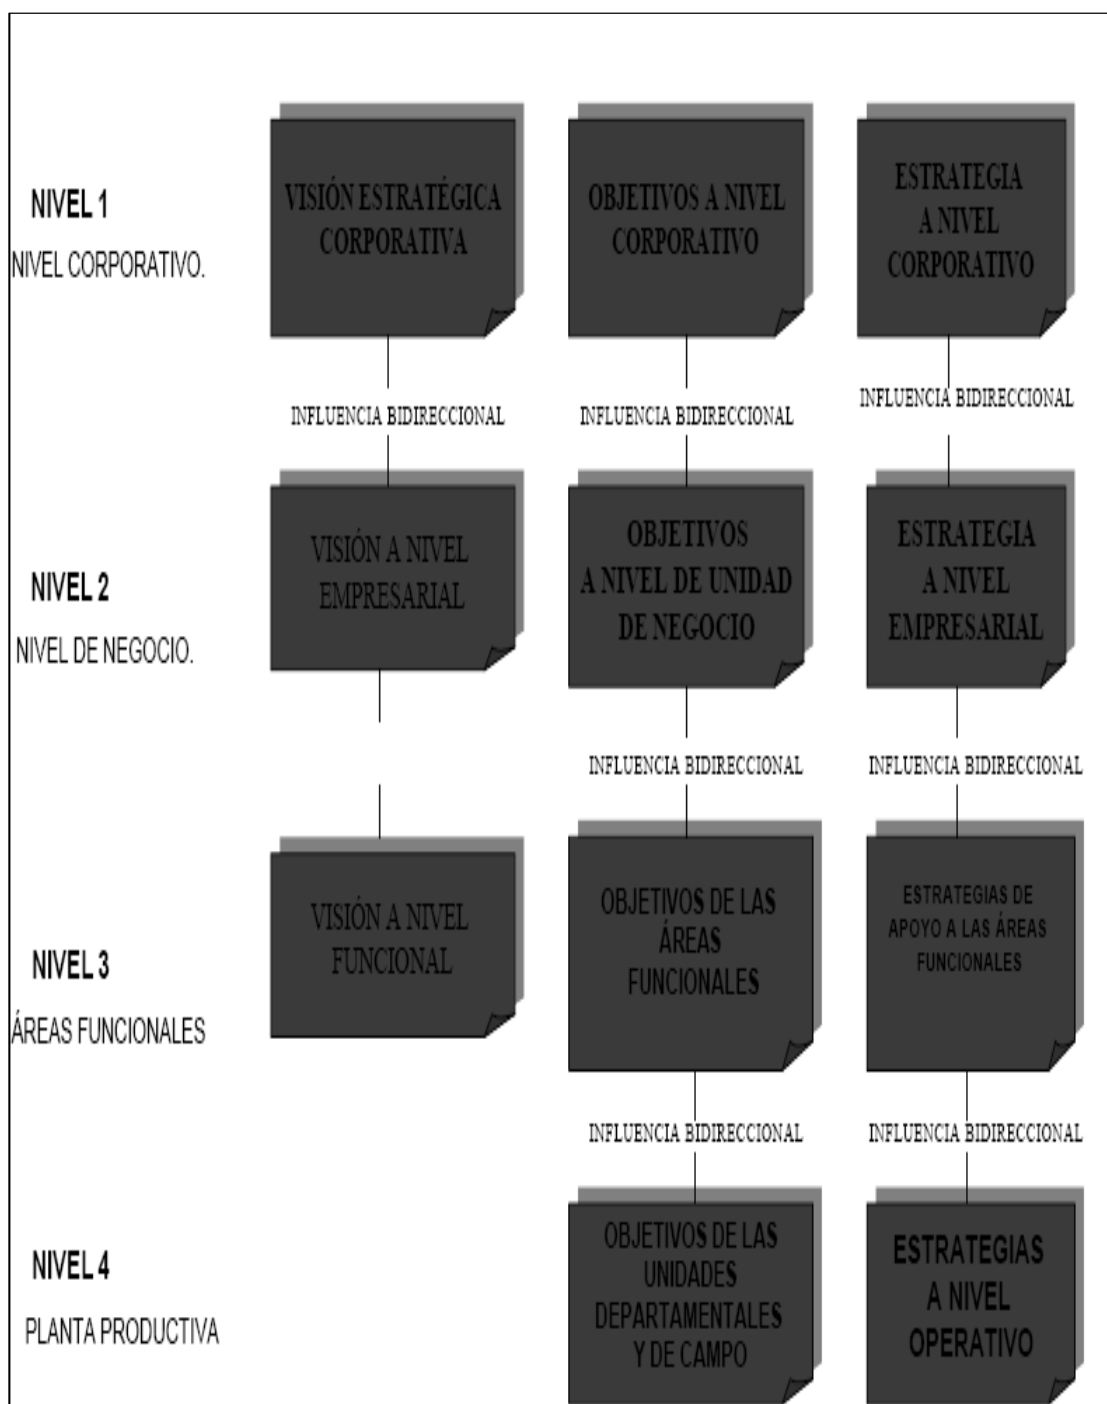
NIVEL 1
NIVEL CORPORATIVO.

VISIÓN ESTRATÉGICA CORPORATIVA

OBJETIVOS A NIVEL CORPORATIVO

ESTRATEGIA A NIVEL CORPORATIVO

INFLUENCIA BIDIRECCIONAL

INFLUENCIA BIDIRECCIONAL

INFLUENCIA BIDIRECCIONAL

NIVEL 2
NIVEL DE NEGOCIO.

VISIÓN A NIVEL EMPRESARIAL

OBJETIVOS A NIVEL DE UNIDAD DE NEGOCIO

ESTRATEGIA A NIVEL EMPRESARIAL

INFLUENCIA BIDIRECCIONAL

INFLUENCIA BIDIRECCIONAL

NIVEL 3
ÁREAS FUNCIONALES

VISIÓN A NIVEL FUNCIONAL

OBJETIVOS DE LAS ÁREAS FUNCIONALES

ESTRATEGIAS DE APOYO A LAS ÁREAS FUNCIONALES

INFLUENCIA BIDIRECCIONAL

INFLUENCIA BIDIRECCIONAL

NIVEL 4
PLANTA PRODUCTIVA

OBJETIVOS DE LAS UNIDADES DEPARTAMENTALES Y DE CAMPO

ESTRATEGIAS A NIVEL OPERATIVO